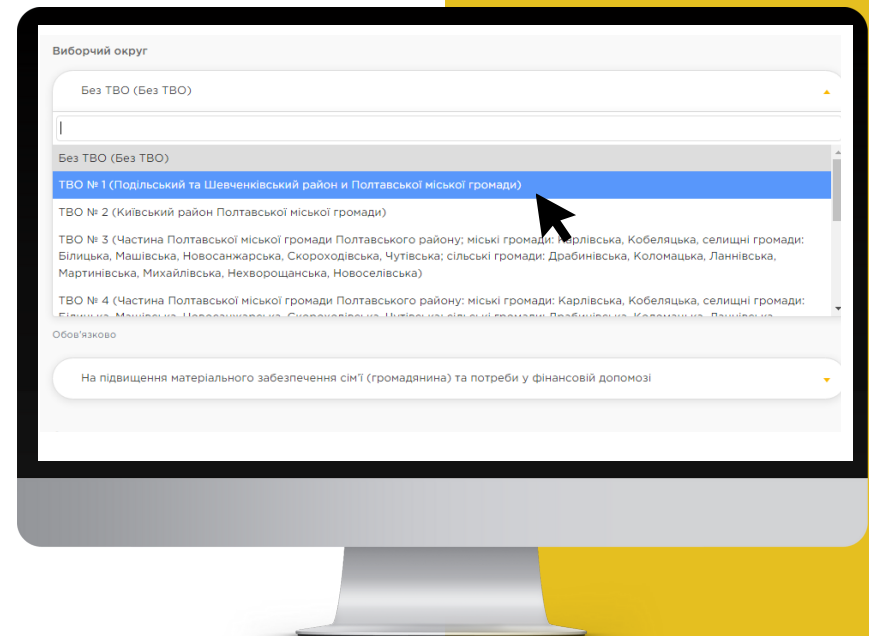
Виборчий округ

Без ТВО (Без ТВО)

Без ТВО (Без ТВО)

ТВО № 1 (Подільський та Шевченківський район и Полтавської міської громади)

ТВО № 2 (Київський район Полтавської міської громади)

ТВО № 3 (Частина Полтавської міської громади Полтавського району; міські громади: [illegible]арлівська, Кобеляцька, селищні громади: Білицька, Машівська, Новосанжарська, Скороходівська, Чутівська; сільські громади: Драбинівська, Коломацька, Ланнівська, Мартинівська, Михайлівська, Нехворощанська, Новоселівська)

ТВО № 4 (Частина Полтавської міської громади Полтавського району: міські громади: Карлівська, Кобеляцька, селищні громади: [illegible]

Обов'язково

На підвищення матеріального забезпечення сім'ї (громадянина) та потреби у фінансовій допомозі